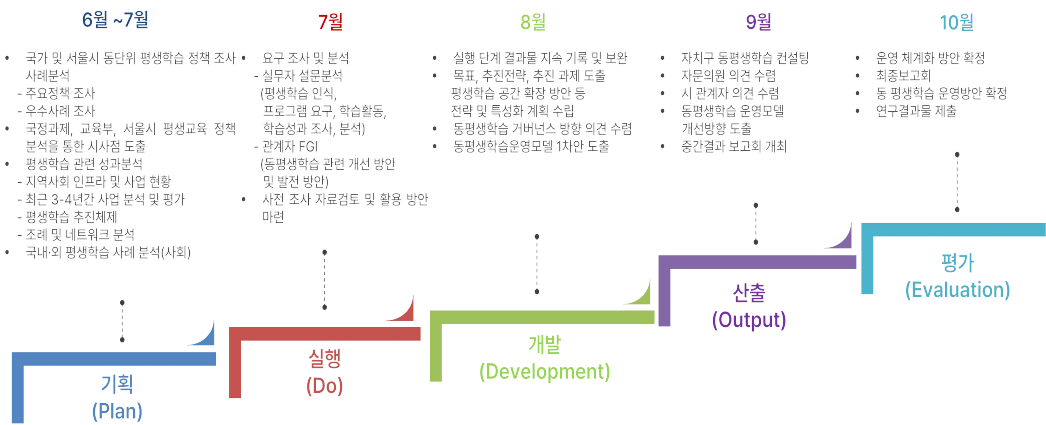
6월 ~7월

• 국가 및 서울시 동단위 평생학습 정책 조사 사례분석
- 주요정책 조사
- 우수사례 조사
• 국정과제, 교육부, 서울시 평생교육 정책 분석을 통한 시사점 도출
• 평생학습 관련 성과분석
- 지역사회 인프라 및 사업 현황
- 최근 3-4년간 사업 분석 및 평가
- 평생학습 추진체제
- 조례 및 네트워크 분석
• 국내·외 평생학습 사례 분석(사회)

기획
(Plan)

7월

• 요구 조사 및 분석
- 실무자 설문분석
(평생학습 인식, 프로그램 요구, 학습활동, 학습성과 조사, 분석)
- 관계자 FGI
(동평생학습 관련 개선 방안 및 발전 방안)
• 사전 조사 자료검토 및 활용 방안 마련

실행
(Do)

8월

• 실행 단계 결과물 지속 기록 및 보완
• 목표, 추진전략, 추진 과제 도출 평생학습 공간 확장 방안 등 전략 및 특성화 계획 수립
• 동평생학습 거버넌스 방향 의견 수렴
• 동평생학습운영모델 1차안 도출

개발
(Development)

9월

• 자치구 동평생학습 컨설팅
• 자문의원 의견 수렴
• 시 관계자 의견 수렴
• 동평생학습 운영모델 개선방향 도출
• 중간결과 보고회 개최

산출
(Output)

10월

• 운영 체계화 방안 확정
• 최종보고회
• 동 평생학습 운영방안 확정
• 연구결과물 제출

평가
(Evaluation)